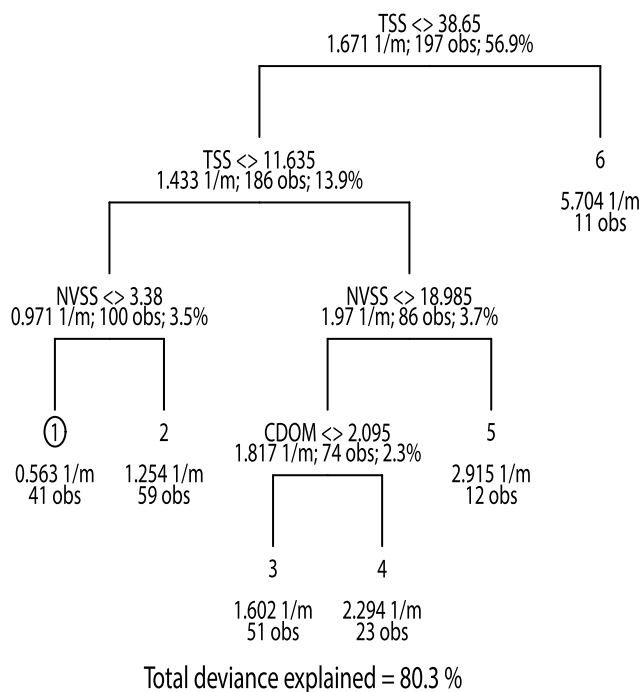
TSS <> 38.65
1.671 1/m; 197 obs; 56.9%

TSS <> 11.635
1.433 1/m; 186 obs; 13.9%

6

5.704 1/m
11 obs

NVSS <> 3.38
0.971 1/m; 100 obs; 3.5%

NVSS <> 18.985
1.97 1/m; 86 obs; 3.7%

1

0.563 1/m
41 obs

2

1.254 1/m
59 obs

CDOM <> 2.095
1.817 1/m; 74 obs; 2.3%

5

2.915 1/m
12 obs

3

1.602 1/m
51 obs

4

2.294 1/m
23 obs

Total deviance explained = 80.3 %